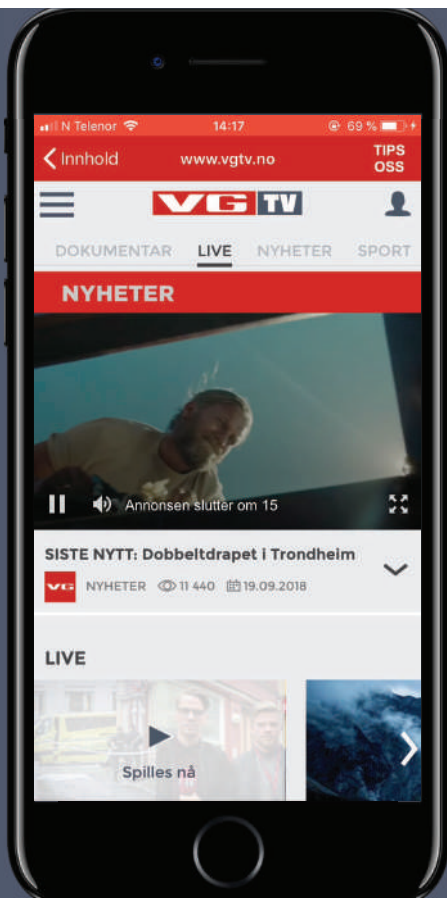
N Telenor 14:17 69 %

Innhold www.vgtv.no TIPS OSS

VG TV

DOKUMENTAR LIVE NYHETER SPORT

NYHETER

Annonsen slutter om 15

SISTE NYTT: Dobbeltdrapet i Trondheim

VG NYHETER 11 440 19.09.2018

LIVE

Spilles nå